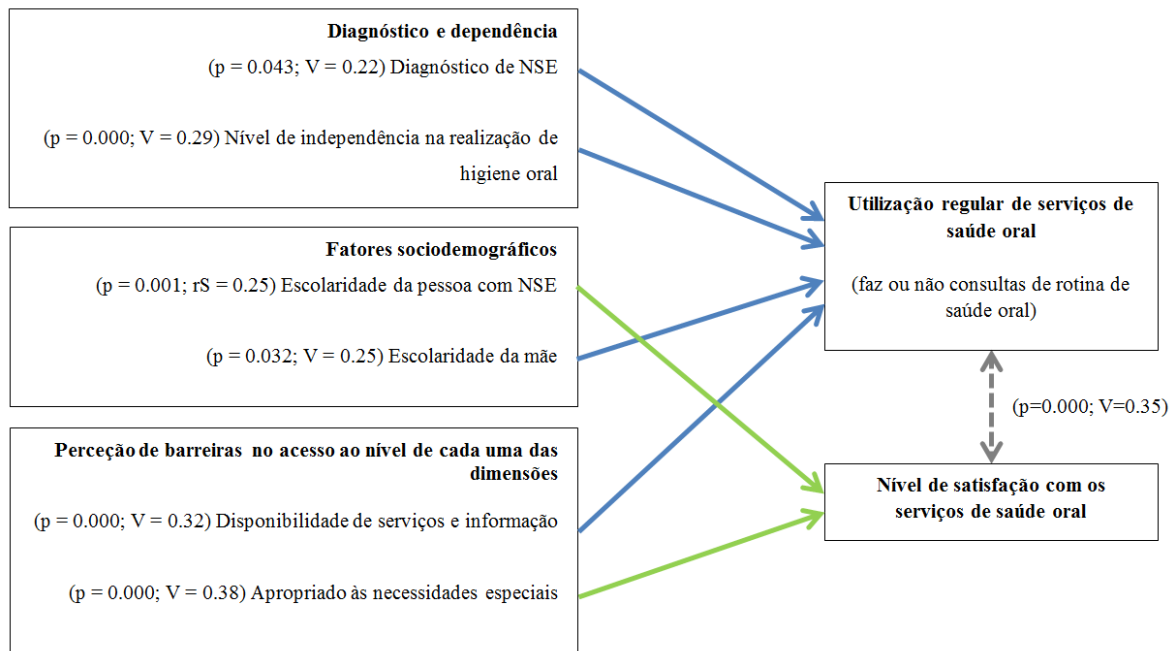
Diagnóstico e dependência

(p = 0.043; V = 0.22) Diagnóstico de NSE

(p = 0.000; V = 0.29) Nível de independência na realização de higiene oral

Fatores sociodemográficos

(p = 0.001; rS = 0.25) Escolaridade da pessoa com NSE

(p = 0.032; V = 0.25) Escolaridade da mãe

Perceção de barreiras no acesso ao nível de cada uma das dimensões

(p = 0.000; V = 0.32) Disponibilidade de serviços e informação

(p = 0.000; V = 0.38) Apropriado às necessidades especiais

Utilização regular de serviços de saúde oral

(faz ou não consultas de rotina de saúde oral)

(p=0.000; V=0.35)

Nível de satisfação com os serviços de saúde oral